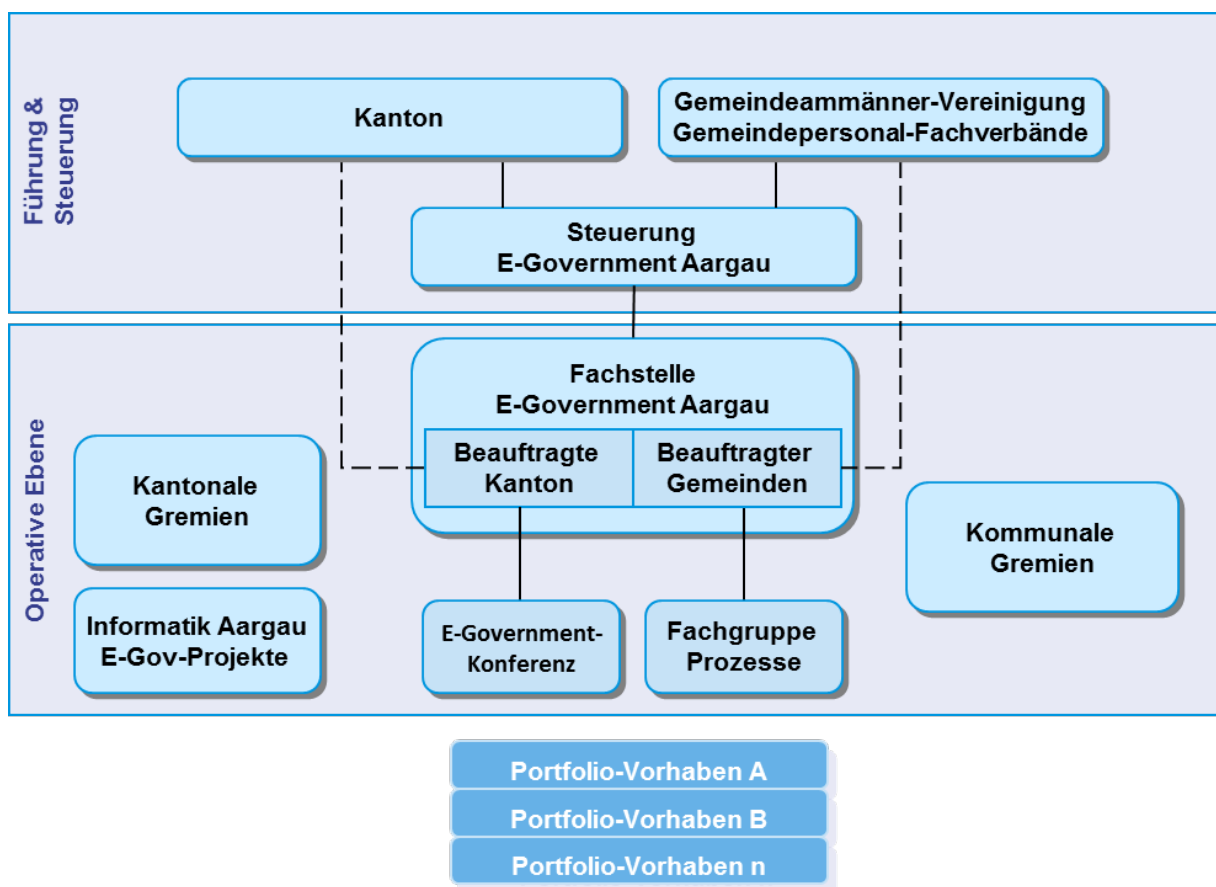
Führung & Steuerung

Kanton

Gemeindeammänner-Vereinigung
Gemeindepersonal-Fachverbände

Steuerung
E-Government Aargau

Operative Ebene

Fachstelle
E-Government Aargau

Beauftragte Kanton

Beauftragter Gemeinden

Kantonale Gremien

Kommunale Gremien

Informatik Aargau
E-Gov-Projekte

E-Government-Konferenz

Fachgruppe Prozesse

Portfolio-Vorhaben A

Portfolio-Vorhaben B

Portfolio-Vorhaben n